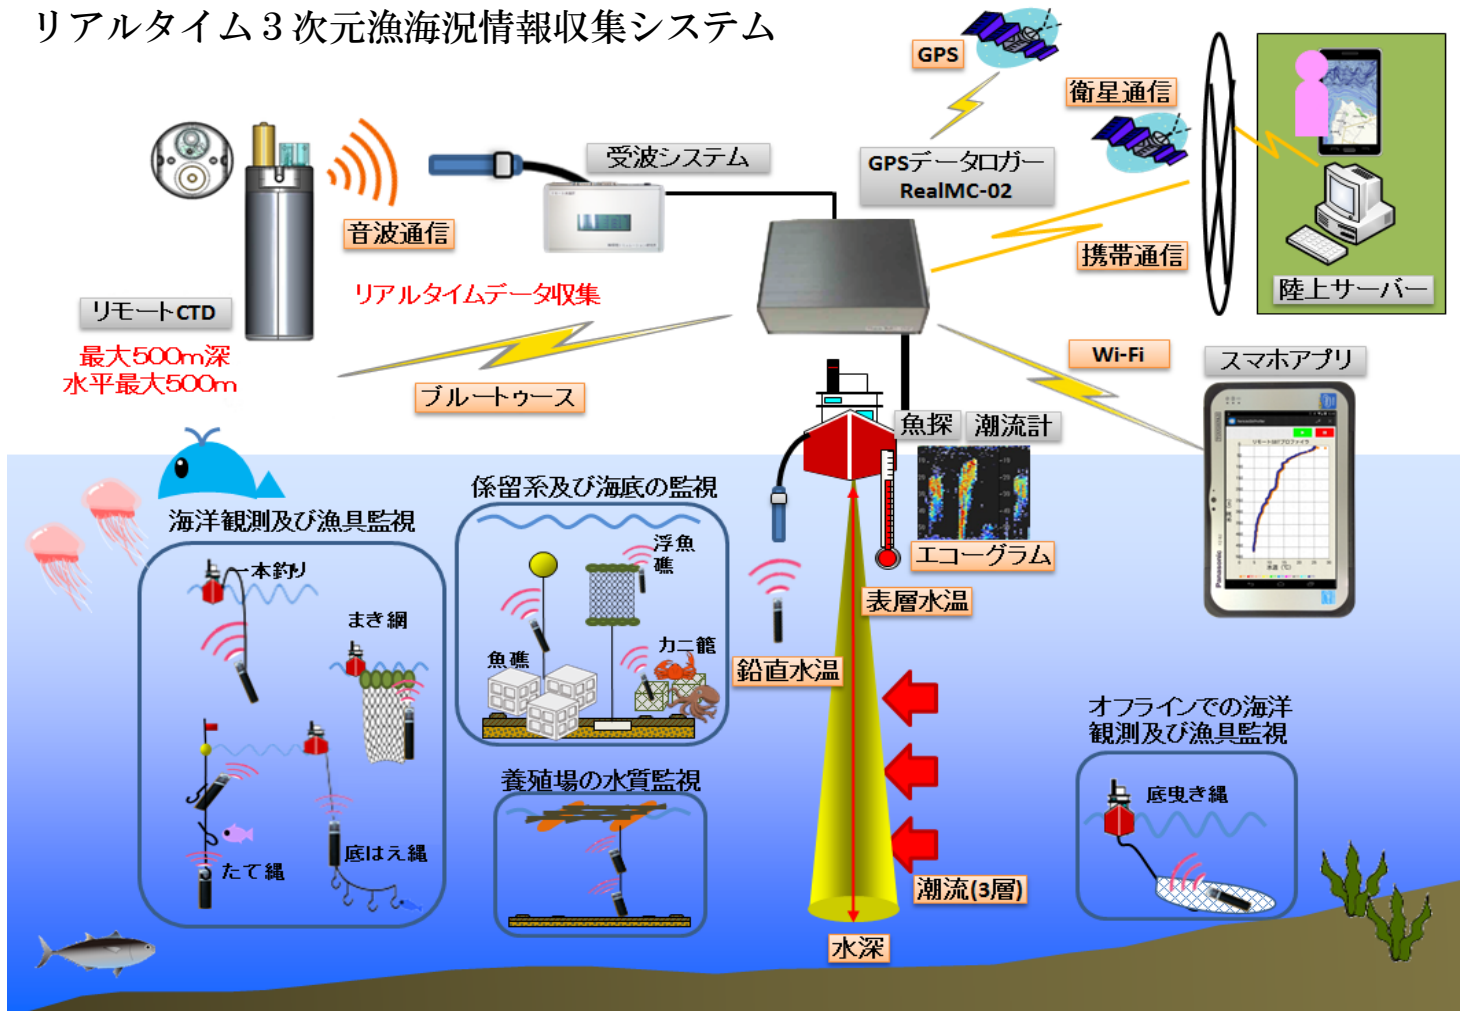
リアルタイム３次元漁海況情報収集システム

GPS

衛星通信

受波システム

GPSデータロガー
RealMC-02

音波通信

携帯通信

陸上サーバー

リアルタイムデータ収集

リモートCTD

最大500m深
水平最大500m

Wi-Fi

スマホアプリ

ブルートゥース

魚探

潮流計

係留系及び海底の監視

海洋観測及び漁具監視

一本釣り

浮魚礁

エコーグラム

まき網

カニ籠

魚礁

表層水温

鉛直水温

オフラインでの海洋観測及び漁具監視

養殖場の水質監視

底曳き網

底はえ縄

たて縄

潮流(3層)

水深